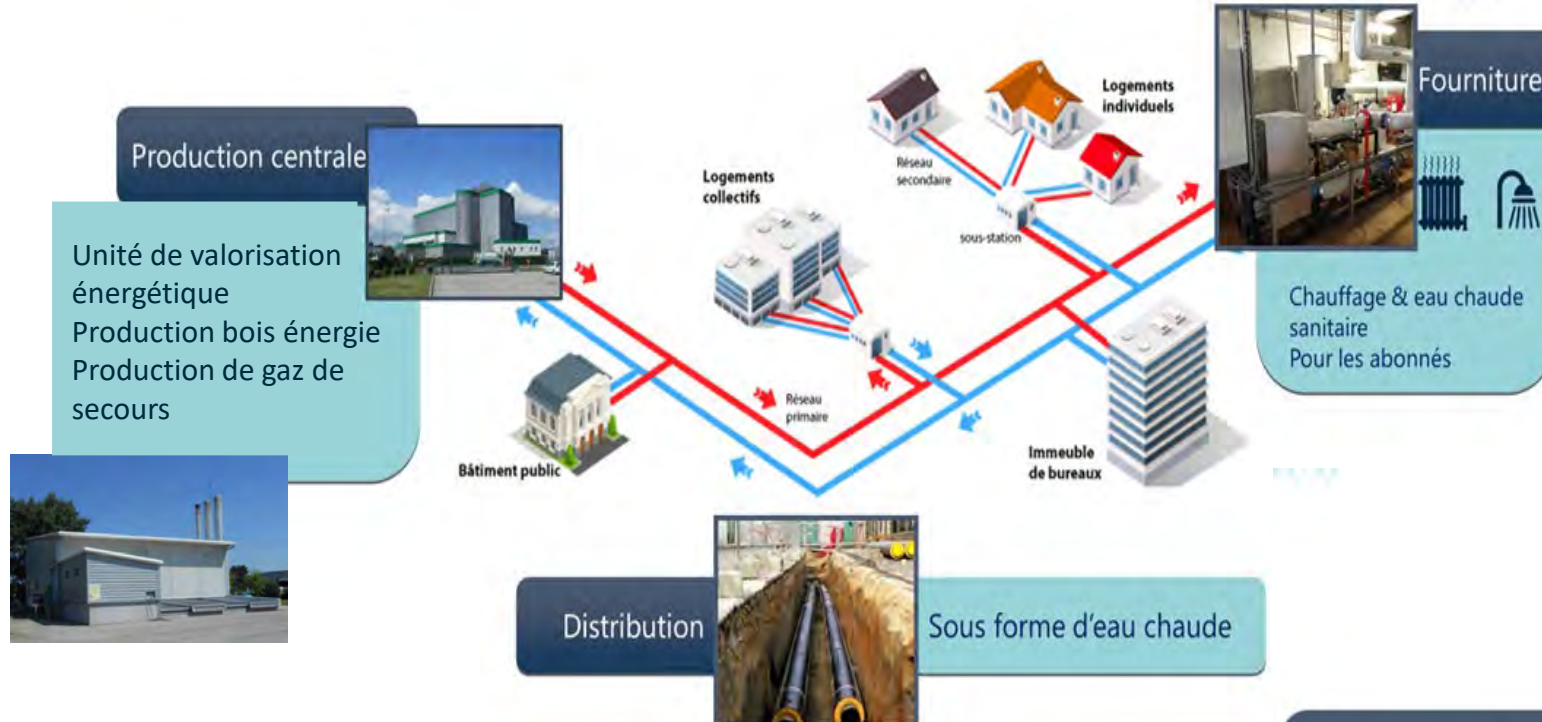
Production centrale

Unité de valorisation énergétique
Production bois énergie
Production de gaz de secours

Logements collectifs

Bâtiment public

Réseau primaire

Logements individuels

Réseau secondaire

sous-station

Immeuble de bureaux

Fourniture

Chauffage & eau chaude sanitaire
Pour les abonnés

Distribution

Sous forme d'eau chaude